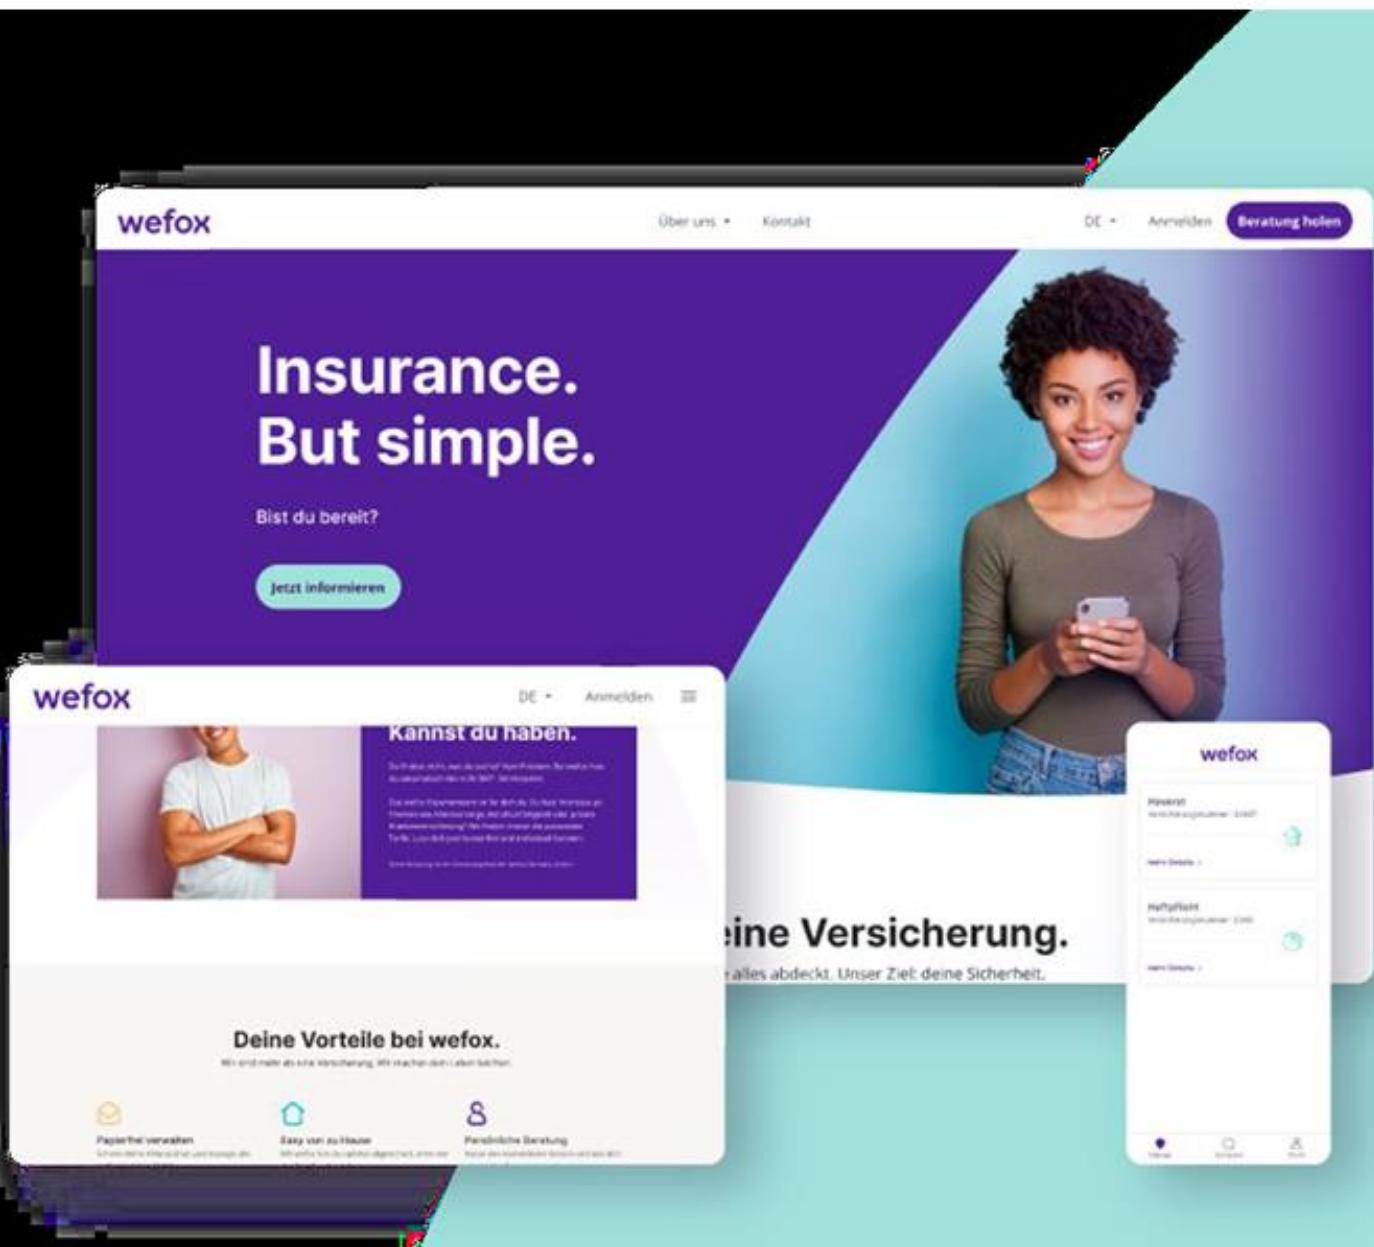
wefox

Über uns ▾ Kontakt

DE ▾ Anmelden Beratung holen

Insurance.
But simple.

Bist du bereit?

Jetzt informieren

wefox

DE ▾ Anmelden

Kannst du haben.

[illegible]

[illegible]

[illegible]

eine Versicherung.

alles abdeckt. Unser Ziel: deine Sicherheit.

Deine Vorteile bei wefox.

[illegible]

Papierfrei verwalten

Easy von zu Hause

Persönliche Beratung

wefox

Hausrat

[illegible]

mehr Details

Haftpflicht

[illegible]

mehr Details